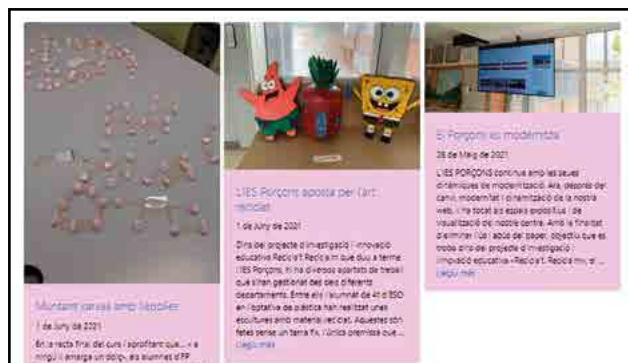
Muntant peces amb llapolier

1 de juny de 2021

En la recta final del curs i aprofitant que... a ningú li amarga un dolç, els alumnes d'FP

L'IES Porçons aposta per l'art reciclat

1 de juny de 2021

Dins del projecte d'investigació i innovació educativa Recicla't Recicla'm que duu a terme l'IES Porçons, hi ha diversos apartats de treball que s'han gestionat des dels diferents departaments. Entre ells l'alumnat de 4t d'ESO en l'optativa de plàstica han realitzat unes escultures amb material reciclat. Aquestes són fetes sense un tema fix, l'única premissa que...

Llegir més

El Porçons es modernitza

28 de Maig de 2021

L'IES PORÇONS continua amb les seues dinàmiques de modernització. Ara, després del canvi, modernitat i dinamització de la nostra web, li ha tocat al espai expositiu i de visualització del nostre centre. Amb la finalitat d'eliminar l'ús i abús del paper, objectiu que es troba dins del projecte d'investigació i innovació educativa «Recicla't. Recicla'm», s'...

Llegir més